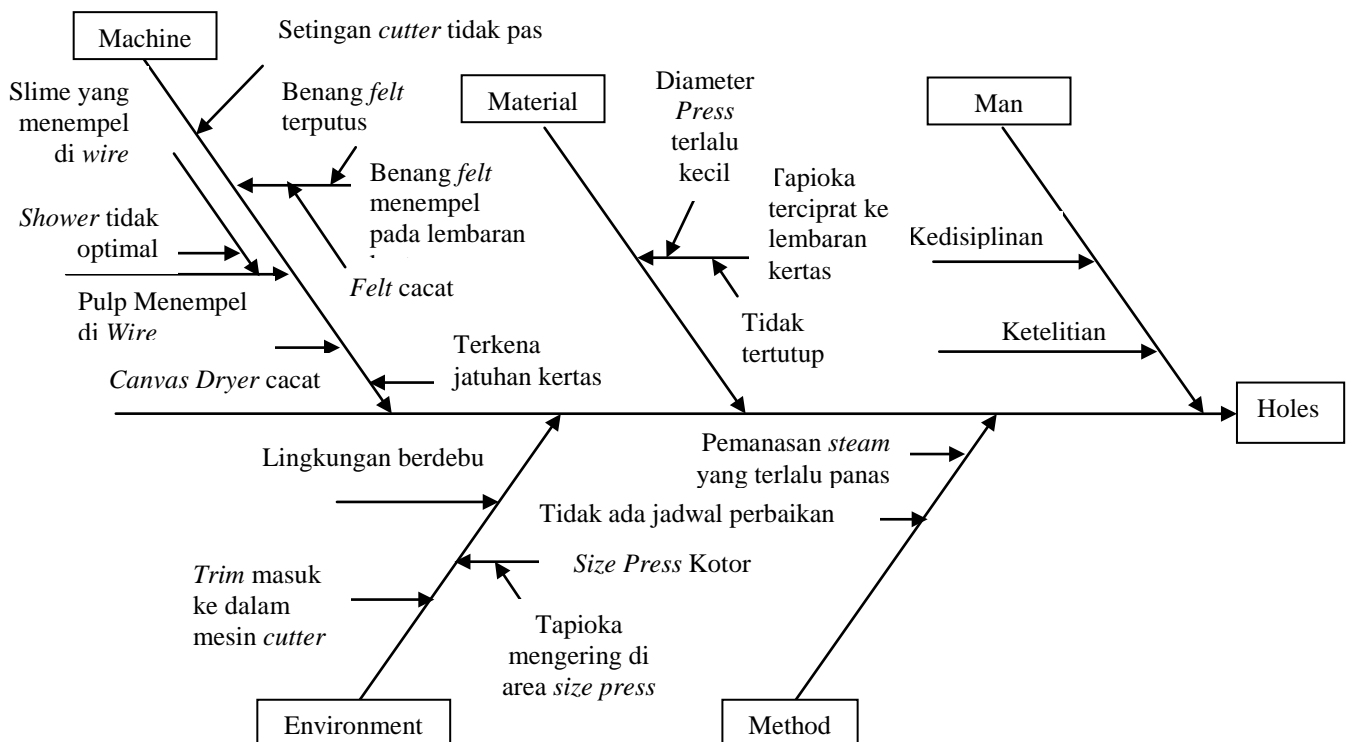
Machine

Setingan cutter tidak pas

Slime yang menempel di wire

Benang felt terputus

Benang felt menempel pada lembaran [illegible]

Shower tidak optimal

Felt cacat

Pulp Menempel di Wire

Terkena jatuhan kertas

Canvas Dryer cacat

Material

Diameter Press terlalu kecil

Tapioka terciprat ke lembaran kertas

Tidak tertutup

Man

Kedisiplinan

Ketelitian

Holes

Lingkungan berdebu

Pemanasan steam yang terlalu panas

Tidak ada jadwal perbaikan

Size Press Kotor

Trim masuk ke dalam mesin cutter

Tapioka mengering di area size press

Environment

Method